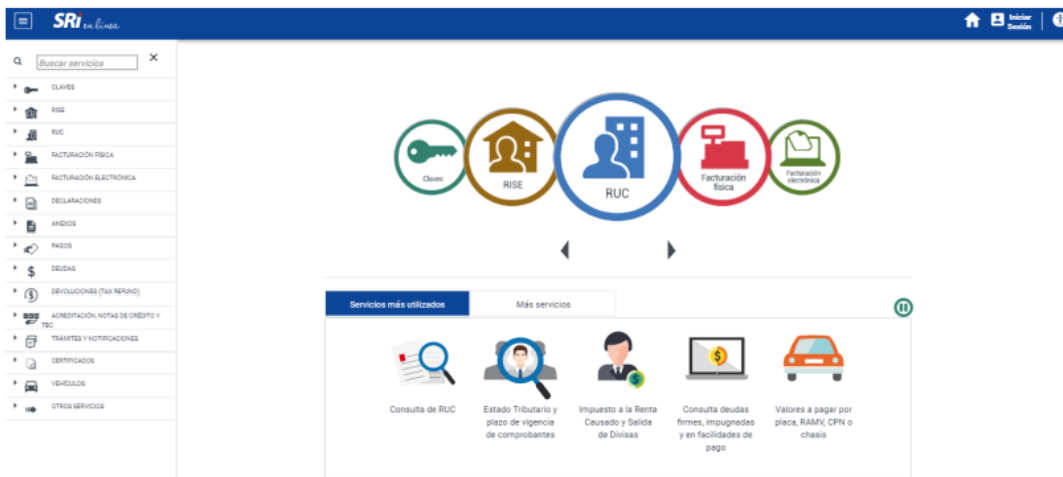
SRi en línea

Iniciar Sesión

Buscar servicios

CLAVES
RISE
RUC
FACTURACIÓN FÍSICA
FACTURACIÓN ELECTRÓNICA
DECLARACIONES
ANEXOS
PAGOS
DEUDAS
DEVOLUCIONES (TAX REFUND)
ACREDITACIÓN, NOTAS DE CRÉDITO Y TBC
TRÁMITES Y NOTIFICACIONES
CERTIFICADOS
VEHÍCULOS
OTROS SERVICIOS

Claves
RISE
RUC
Facturación física
Facturación electrónica

Servicios más utilizados
Más servicios

Consulta de RUC
Estado Tributario y plazo de vigencia de comprobantes
Impuesto a la Renta Causado y Salida de Divisas
Consulta deudas firmes, impugnadas y en facilidades de pago
Valores a pagar por placa, RAMV, CPN o chasis